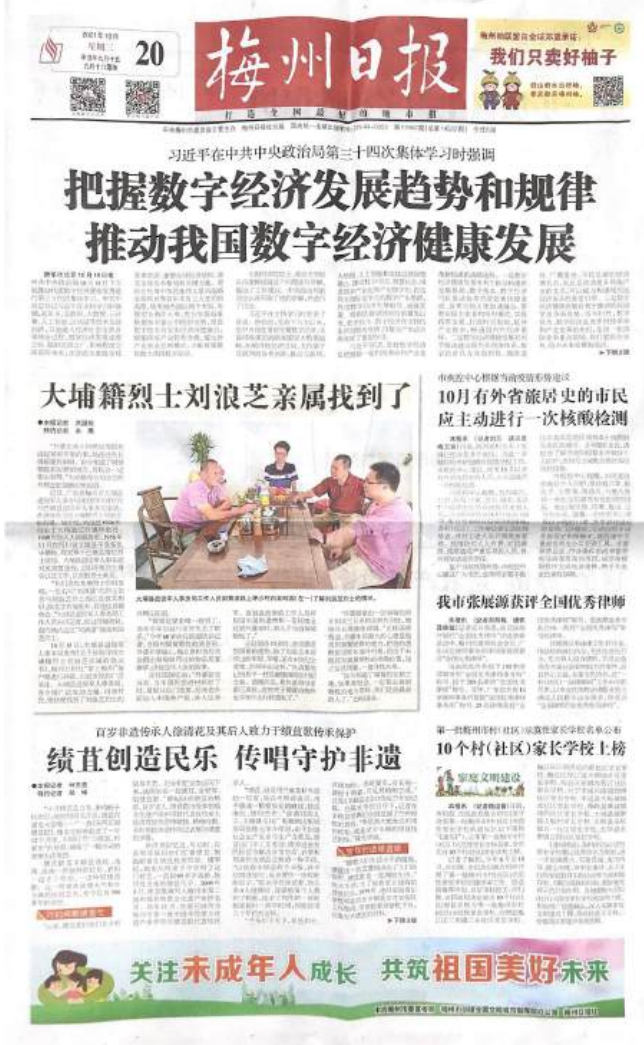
2021年10月
星期三
20

梅州日报

打造全国最好的地市报

梅州柚原生态种植基地
我们只卖好柚子

习近平在中共中央政治局第三十四次集体学习时强调

把握数字经济发展趋势和规律
推动我国数字经济健康发展

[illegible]

大埔籍烈士刘浪芝亲属找到了

市疾控中心根据当前疫情形势建议
10月有外省旅居史的市民应主动进行一次核酸检测

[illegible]

我市张展源获评全国优秀律师

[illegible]

第一批梅州市村（社区）家庭教育家长学校名单公布
10个村（社区）家长学校上榜

家庭文明建设

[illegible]

百岁非遗传承人涂清花及其后人致力于竹板歌传承保护
绩苴创造民乐 传唱守护非遗

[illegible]

关注未成年人成长 共筑祖国美好未来